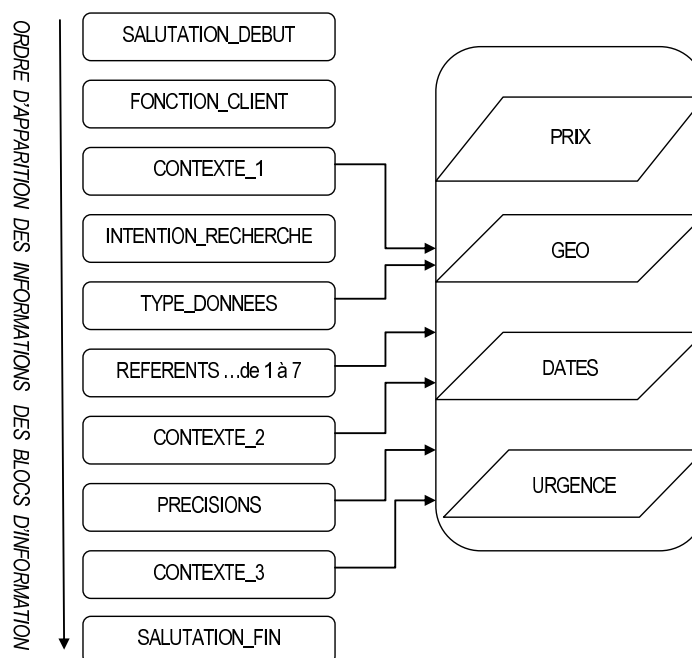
ORDRE D'APPARITION DES INFORMATIONS DES BLOCS D'INFORMATION

SALUTATION_DEBUT

FONCTION_CLIENT

CONTEXTE_1

INTENTION_RECHERCHE

TYPE_DONNEES

REFERENTS ...de 1 à 7

CONTEXTE_2

PRECISIONS

CONTEXTE_3

SALUTATION_FIN

PRIX

GEO

DATES

URGENCE